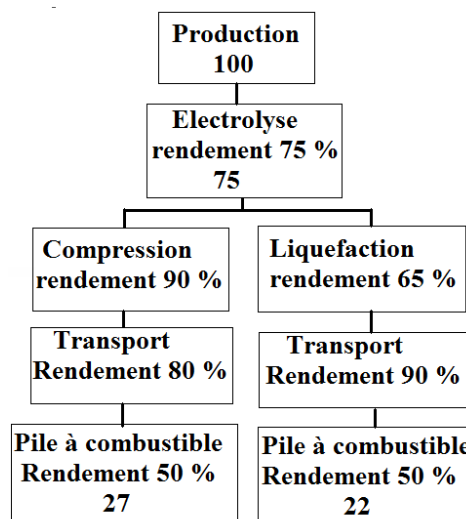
Production
100

Electrolyse
rendement 75 %
75

Compression
rendement 90 %

Transport
Rendement 80 %

Pile à combustible
Rendement 50 %
27

Liquefaction
rendement 65 %

Transport
Rendement 90 %

Pile à combustible
Rendement 50 %
22